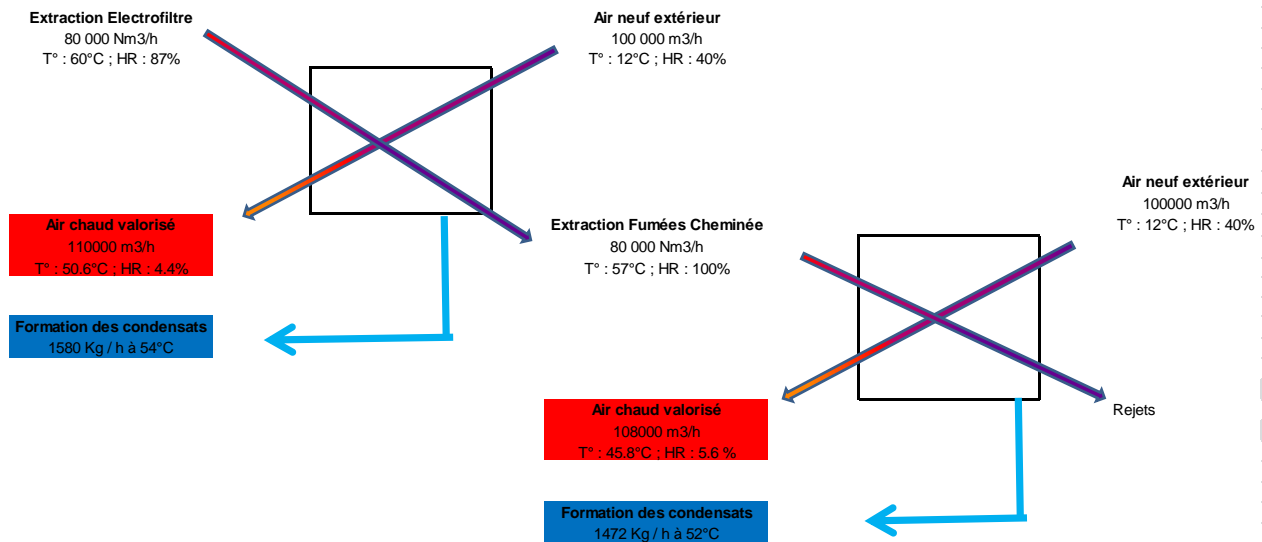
Extraction Electrofiltre
80 000 Nm3/h
T° : 60°C ; HR : 87%

Air neuf extérieur
100 000 m3/h
T° : 12°C ; HR : 40%

Air chaud valorisé
110000 m3/h
T° : 50.6°C ; HR : 4.4%

Formation des condensats
1580 Kg / h à 54°C

Extraction Fumées Cheminée
80 000 Nm3/h
T° : 57°C ; HR : 100%

Air neuf extérieur
100000 m3/h
T° : 12°C ; HR : 40%

Air chaud valorisé
108000 m3/h
T° : 45.8°C ; HR : 5.6 %

Rejets

Formation des condensats
1472 Kg / h à 52°C